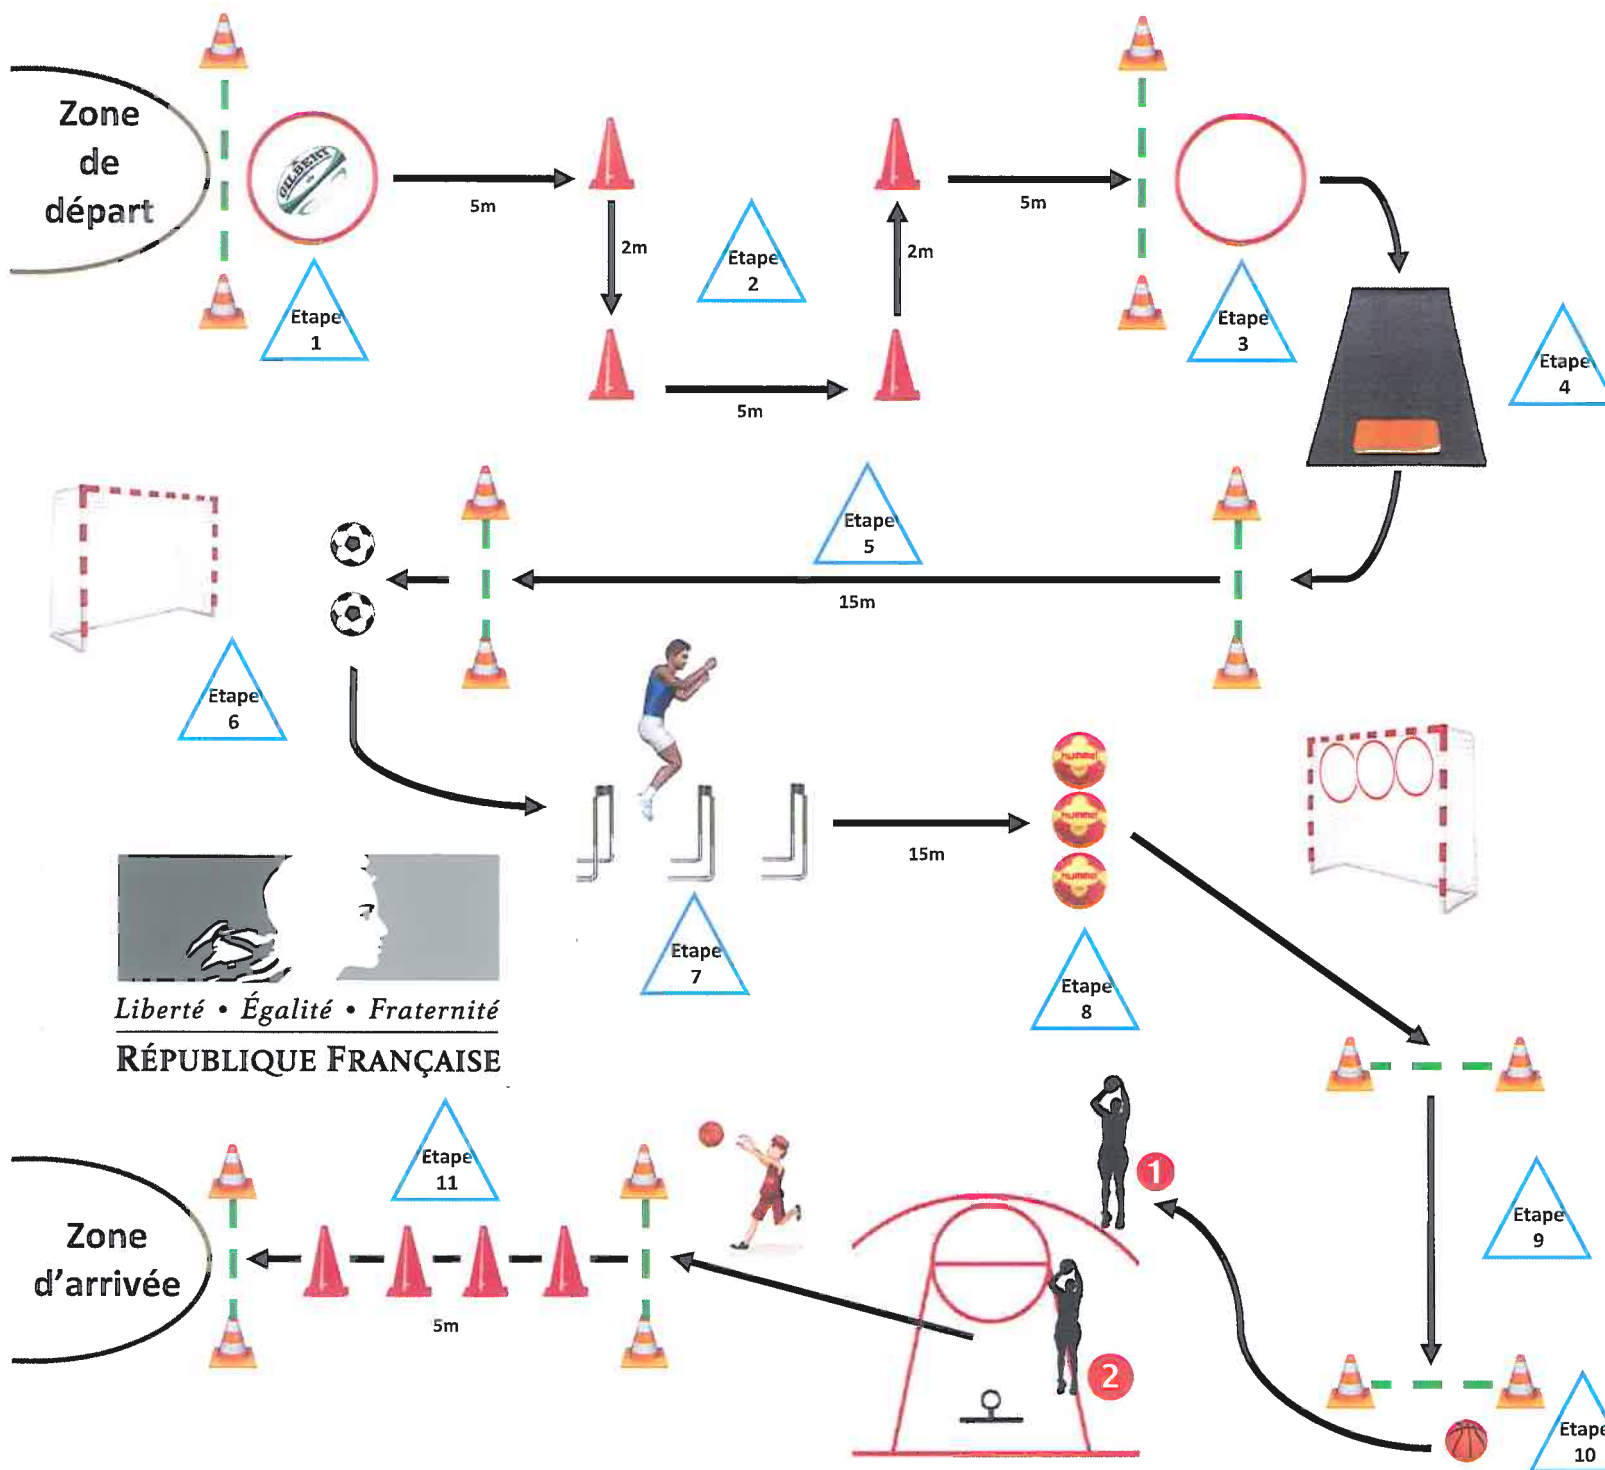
Zone de départ

GILBERT

Etape 1

5m

2m

Etape 2

2m

5m

5m

Etape 3

Etape 4

Etape 5

15m

Etape 6

15m

Etape 7

Etape 8

Liberté • Égalité • Fraternité
RÉPUBLIQUE FRANÇAISE

Etape 9

Etape 11

Zone d'arrivée

5m

1

2

Etape 10